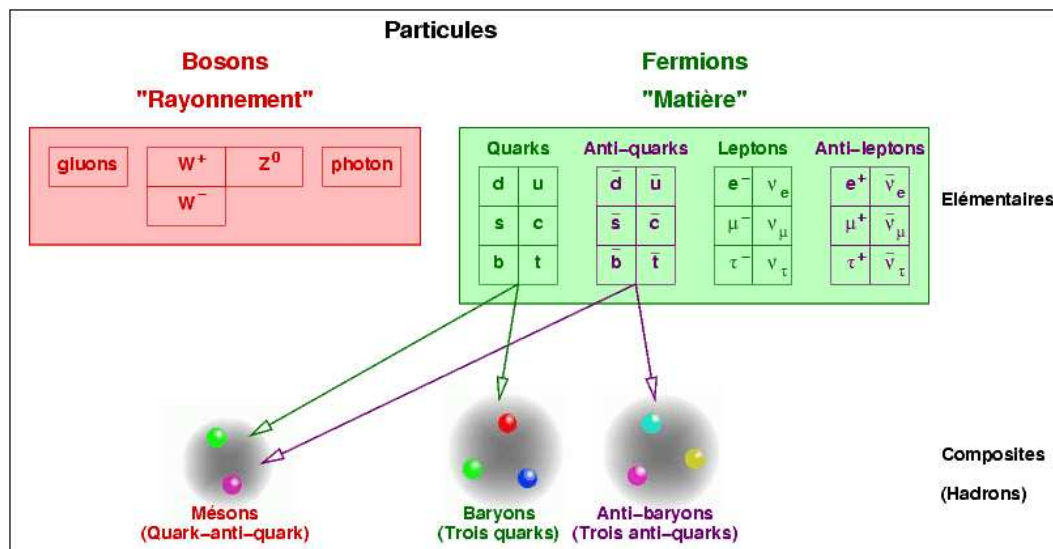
Particules

Bosons

"Rayonnement"

Fermions

"Matière"

gluons

$W^+$

$Z^0$

$W^-$

photon

Quarks

| d | u |
|---|---|
| s | c |
| b | t |

Anti-quarks

| $\bar{d}$ | $\bar{u}$ |
|---|---|
| $\bar{s}$ | $\bar{c}$ |
| $\bar{b}$ | $\bar{t}$ |

Leptons

| $e^-$ | $\nu_e$ |
|---|---|
| $\mu^-$ | $\nu_\mu$ |
| $\tau^-$ | $\nu_\tau$ |

Anti-leptons

| $e^+$ | $\bar{\nu}_e$ |
|---|---|
| $\mu^+$ | $\bar{\nu}_\mu$ |
| $\tau^+$ | $\bar{\nu}_\tau$ |

Elémentaires

Composites

(Hadrons)

Mésons
(Quark-anti-quark)

Baryons
(Trois quarks)

Anti-baryons
(Trois anti-quarks)